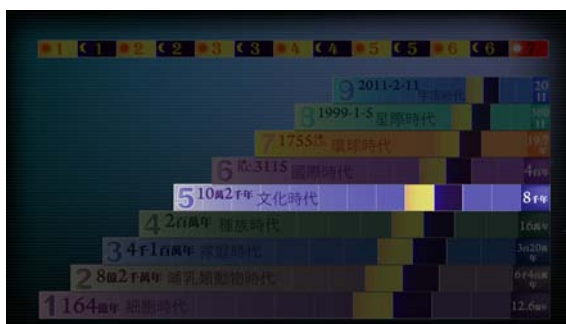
1 1 2 2 3 3 4 4 5 5 6 6 7

9 2011-2-11 宇宙時代 20 11
8 1999-1-5 星際時代 12
7 1755年 環球時代 19
6 紀3115 國際時代 4百年
5 10萬2千年 文化時代 8千年
4 2百萬年 種族時代 16萬年
3 4千1百萬年 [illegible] 3百20萬年
2 8億2千萬年 哺乳類動物時代 6千4百萬年
1 164億年 細胞時代 12.6億年